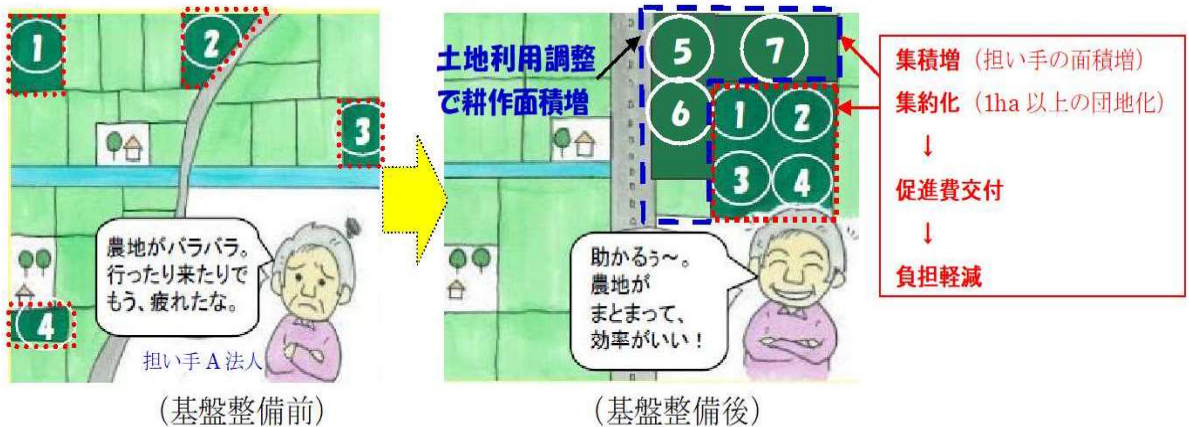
1
2
3
4

農地がバラバラ。行ったり来たりでもう、疲れたな。

担い手A法人

(基盤整備前)

土地利用調整で耕作面積増

5
7
6
1
2
3
4

助かるぅ～。農地がまとまって、効率がいい！

(基盤整備後)

集積増（担い手の面積増）
集約化（1ha 以上の団地化）
↓
促進費交付
↓
負担軽減